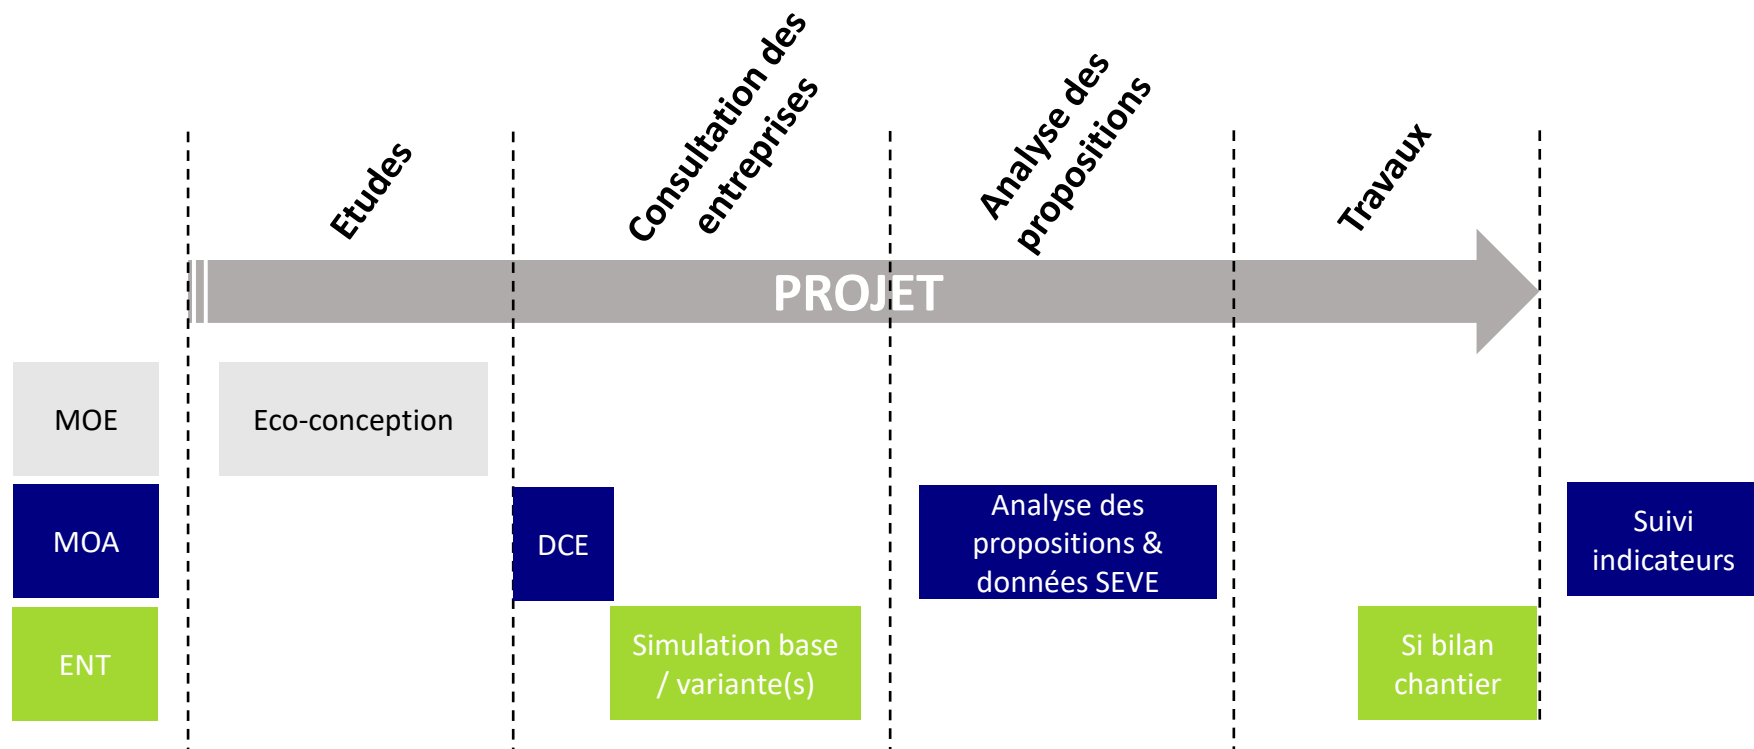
Etudes

Consultation des entreprises

Analyse des propositions

Travaux

PROJET

MOE

Eco-conception

MOA

DCE

Analyse des propositions & données SEVE

Suivi indicateurs

ENT

Simulation base / variante(s)

Si bilan chantier